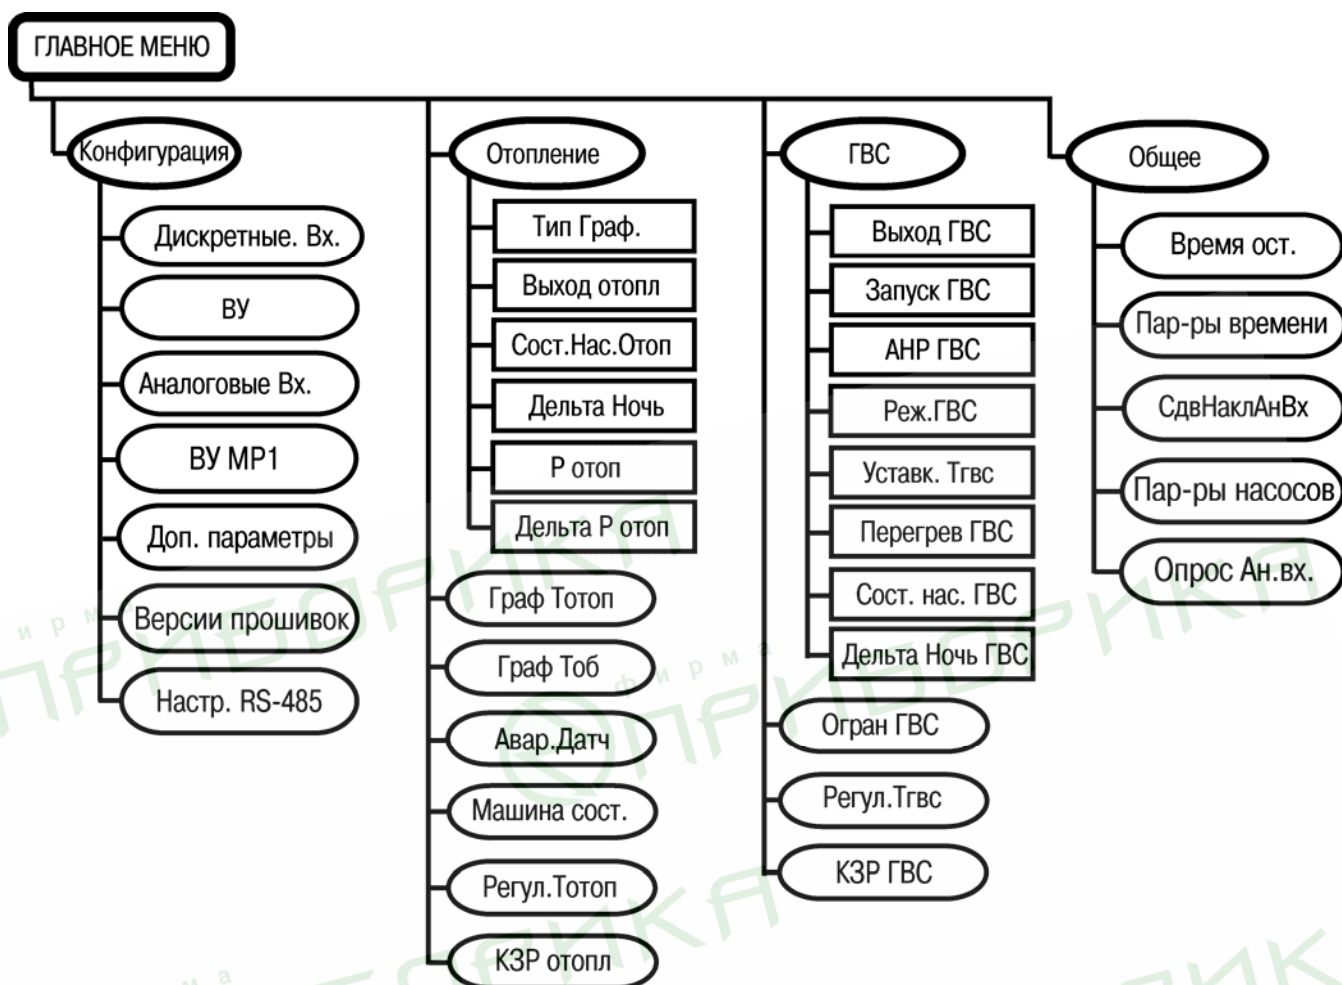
ГЛАВНОЕ МЕНЮ

Конфигурация
Дискретные. Вх.
ВУ
Аналоговые Вх.
ВУ МР1
Доп. параметры
Версии прошивок
Настр. RS-485

Отопление
Тип Граф.
Выход отопл
Сост.Нас.Отоп
Дельта Ночь
Р отоп
Дельта Р отоп
Граф Тотоп
Граф Тоб
Авар.Датч
Машина сост.
Регул.Тотоп
КЗР отопл

ГВС
Выход ГВС
Запуск ГВС
АНР ГВС
Реж.ГВС
Уставк. Тгвс
Перегрев ГВС
Сост. нас. ГВС
Дельта Ночь ГВС
Огран ГВС
Регул.Тгвс
КЗР ГВС

Общее
Время ост.
Пар-ры времени
СдвНаклАнВх
Пар-ры насосов
Опрос Ан.вх.

фирма ПРИБОРИКА